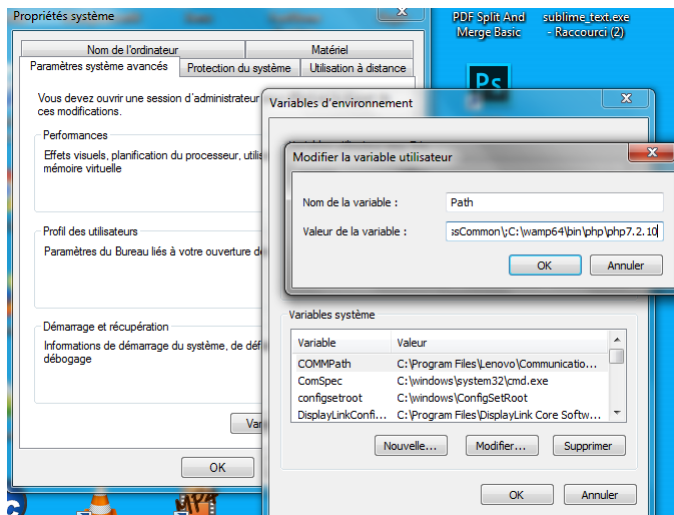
Propriétés système

PDF Split And Merge Basic

sublime_text.exe - Raccourci (2)

Nom de l'ordinateur

Matériel

Paramètres système avancés

Protection du système

Utilisation à distance

Vous devez ouvrir une session d'administrateur ces modifications.

Performances

Effets visuels, planification du processeur, utilis mémoire virtuelle

Profil des utilisateurs

Paramètres du Bureau liés à votre ouverture d

Démarrage et récupération

Informations de démarrage du système, de défa débogage

Var

OK

Variables d'environnement

Modifier la variable utilisateur

Nom de la variable :

Path

Valeur de la variable :

sCommon\;C:\wamp64\bin\php\php7.2.10

OK

Annuler

Variables système

| Variable | Valeur |
|---|---|
| COMMPath | C:\Program Files\Lenovo\Communicatio... |
| ComSpec | C:\windows\system32\cmd.exe |
| configsetroot | C:\windows\ConfigSetRoot |
| DisplayLinkConfi... | C:\Program Files\DisplayLink Core Softw... |

Nouvelle...

Modifier...

Supprimer

OK

Annuler